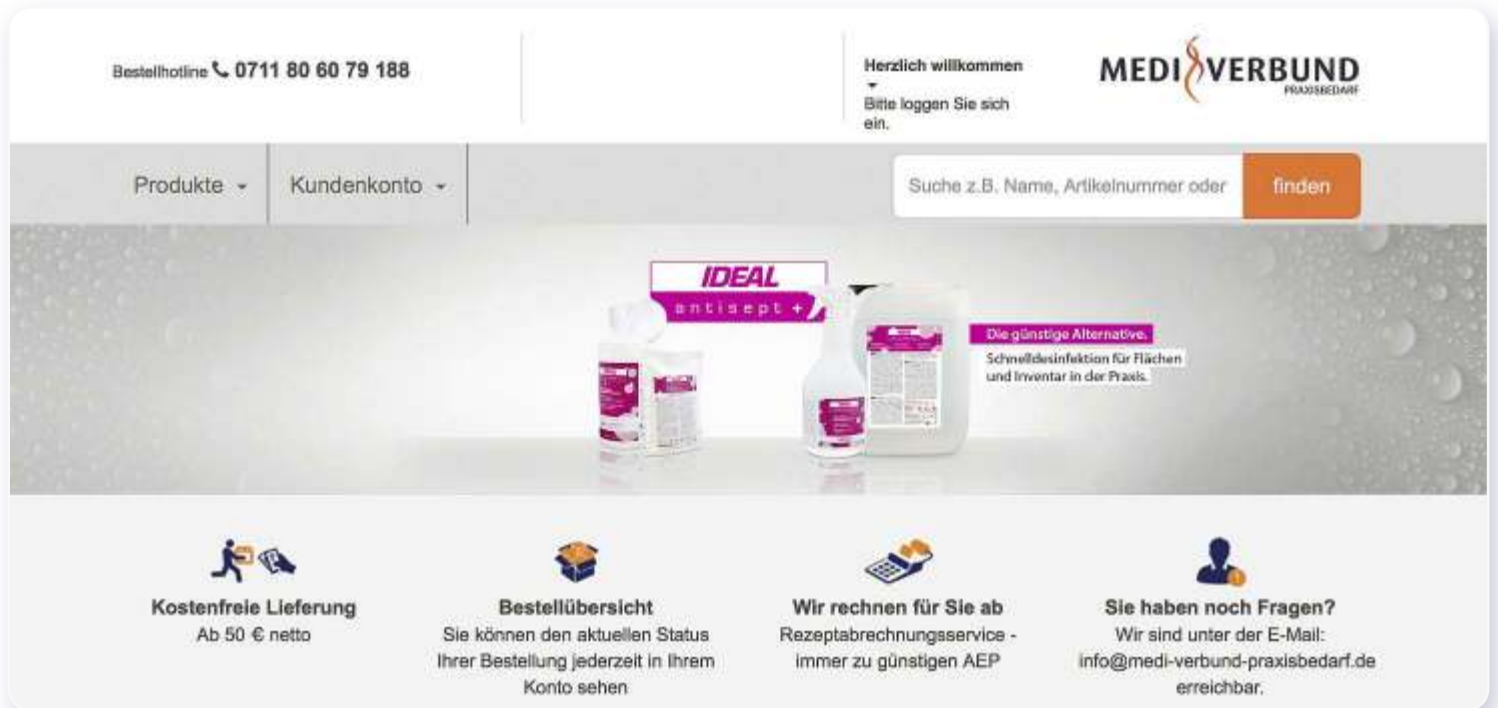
Bestellhotline 0711 80 60 79 188

Herzlich willkommen

Bitte loggen Sie sich ein.

MEDI VERBUND PRAXISBEDARF

Produkte

Kundenkonto

Suche z.B. Name, Artikelnummer oder

finden

IDEAL

antisept +

Die günstige Alternative.

Schnelldesinfektion für Flächen und Inventar in der Praxis.

Kostenfreie Lieferung

Ab 50 € netto

Bestellübersicht

Sie können den aktuellen Status Ihrer Bestellung jederzeit in Ihrem Konto sehen

Wir rechnen für Sie ab

Rezeptabrechnungsservice - immer zu günstigen AEP

Sie haben noch Fragen?

Wir sind unter der E-Mail: info@medi-verbund-praxisbedarf.de erreichbar.